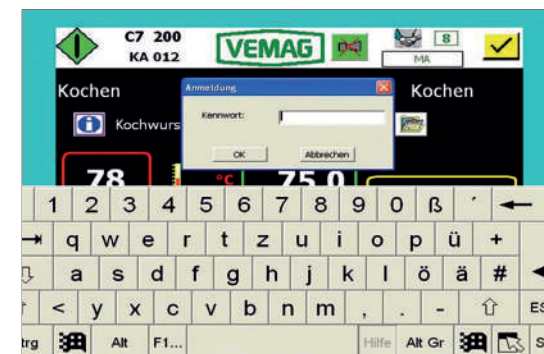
C7 200
KA 012

VEMAG

8
MA

Kochen

Kochen

Kochwurs

Anmeldung

Kennwort:

OK

Abbrechen

78

°C

75.0

1 2 3 4 5 6 7 8 9 0 ß ´

q w e r t z u i o p ü +

a s d f g h j k l ö ä #

< y x c v b n m , . - ⇧

trg Alt F1... Hilfe Alt Gr